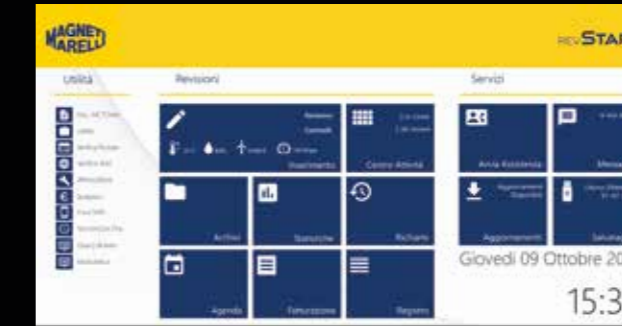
MAGNETI MARELLI

REVSTAR

Utilità

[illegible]
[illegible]
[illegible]
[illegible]
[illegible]
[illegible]
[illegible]
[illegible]
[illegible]
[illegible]

Revisioni

Revisioni
Controlli
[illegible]
Inserimento

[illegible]
Centro Attività

Archivi

Statistiche

Richiami

Agenda

Fatturazione

Registro

Servizi

Area Assistenza

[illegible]

Aggiornamenti Disponibili

Aggiornamenti

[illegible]

Giovedì 09 Ottobre 20

15:3